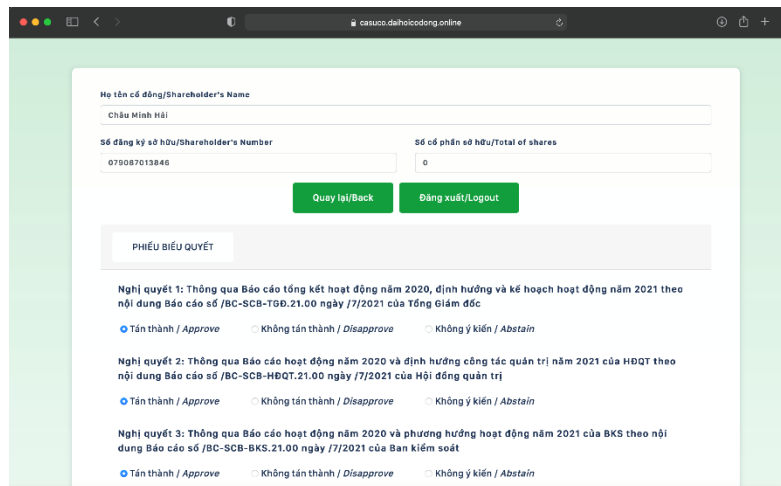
casuco.daihoicodong.online

Họ tên cổ đông/Shareholder's Name

Châu Minh Hải

Số đăng ký sở hữu/Shareholder's Number

079087013846

Số cổ phần sở hữu/Total of shares

0

Quay lại/Back

Đăng xuất/Logout

PHIẾU BIỂU QUYẾT

Nghị quyết 1: Thông qua Báo cáo tổng kết hoạt động năm 2020, định hướng và kế hoạch hoạt động năm 2021 theo nội dung Báo cáo số /BC-SCB-TGĐ.21.00 ngày /7/2021 của Tổng Giám đốc

Tán thành / Approve
Không tán thành / Disapprove
Không ý kiến / Abstain

Nghị quyết 2: Thông qua Báo cáo hoạt động năm 2020 và định hướng công tác quản trị năm 2021 của HĐQT theo nội dung Báo cáo số /BC-SCB-HĐQT.21.00 ngày /7/2021 của Hội đồng quản trị

Tán thành / Approve
Không tán thành / Disapprove
Không ý kiến / Abstain

Nghị quyết 3: Thông qua Báo cáo hoạt động năm 2020 và phương hướng hoạt động năm 2021 của BKS theo nội dung Báo cáo số /BC-SCB-BKS.21.00 ngày /7/2021 của Ban kiểm soát

Tán thành / Approve
Không tán thành / Disapprove
Không ý kiến / Abstain